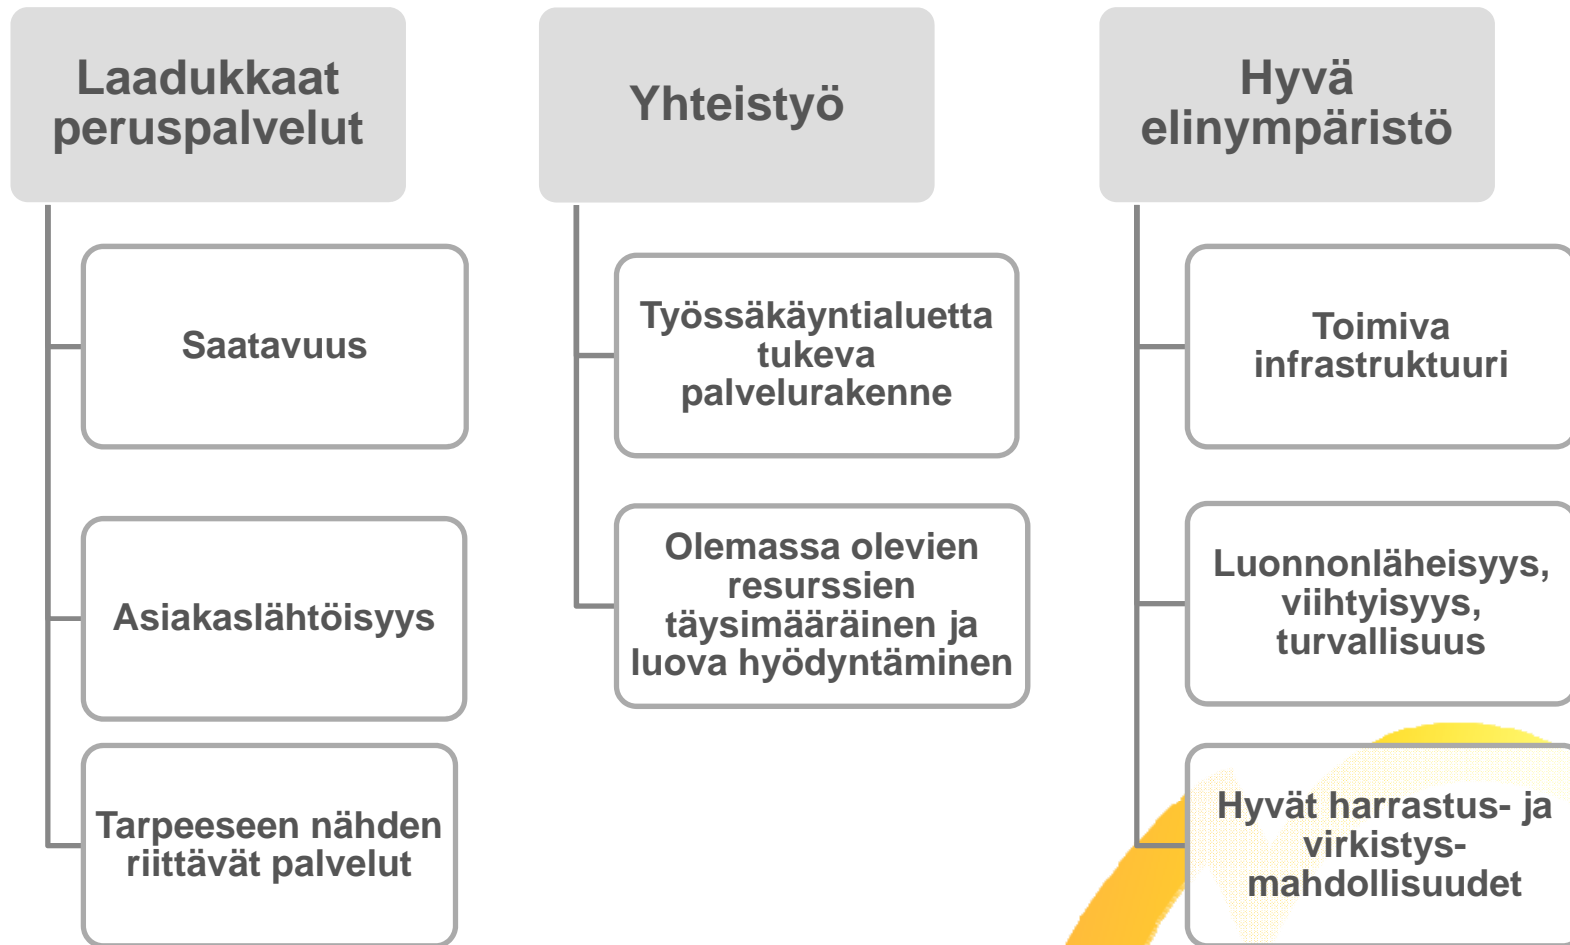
Laadukkaat peruspalvelut

Saatavuus

Asiakaslähtöisyys

Tarpeeseen nähden riittävät palvelut

Yhteistyö

Työssäkäyntialuetta tukeva palvelurakenne

Olemassa olevien resurssien täysimääräinen ja luova hyödyntäminen

Hyvä elinympäristö

Toimiva infrastruktuuri

Luonnonläheisyys, viihtyisyys, turvallisuus

Hyvät harrastus- ja virkistys-mahdollisuudet